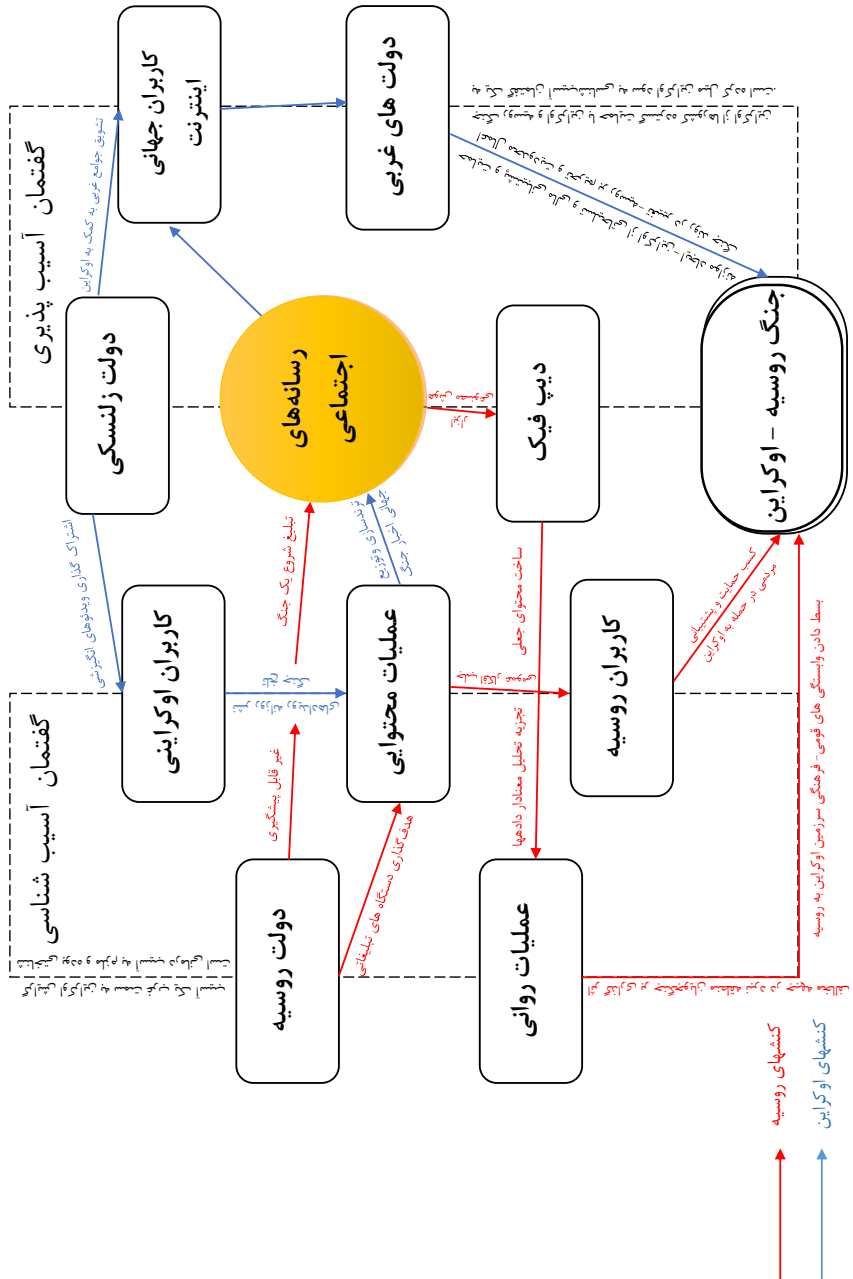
کاربران جهانی اینترنت

دولت های غربی

گفتمان آسیب پذیری

تشویق جوامع غربی به کمک به اوکراین

دولت زلنسکی

رسانه‌های اجتماعی

دیپ فیک

جنگ روسیه – اوکراین

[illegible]

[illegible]

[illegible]

اشتراک گذاری ویدئوهای انگیزشی

کاربران اوکراینی

تبلیغ شروع یک جنگ

بازنمایی و توزیع جهانی اخبار جنگ

عملیات محتوایی

ساخت محتوای جعلی

کاربران روسیه

کسب حمایت و پشتیبانی مردمی در حمله به اوکراین

گفتمان آسیب شناسی

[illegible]

غیر قابل پیشگیری

هدف‌گذاری دستگاه های تبلیغاتی

تجزیه تحلیل معنادار داده‌ها

بسط دادن وابستگی های قومی- فرهنگی سرزمین اوکراین به روسیه

دولت روسیه

عملیات روانی

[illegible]

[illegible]

کنشهای روسیه

کنشهای اوکراین